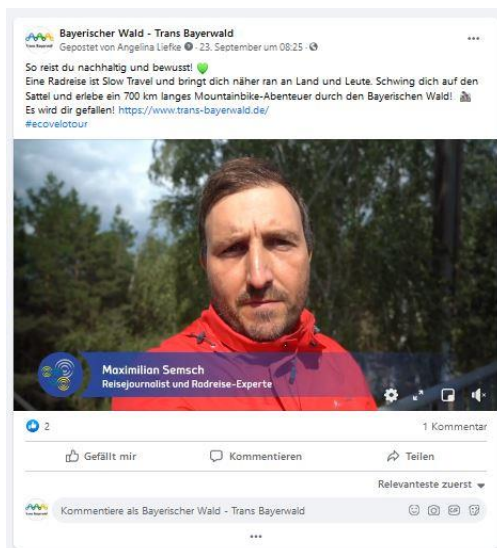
Bayerischer Wald - Trans Bayerwald
Trans Bayerwald
Gepostet von Angelina Liefke · 23. September um 08:25 ·

So reist du nachhaltig und bewusst! 💚
Eine Radreise ist Slow Travel und bringt dich näher ran an Land und Leute. Schwing dich auf den Sattel und erlebe ein 700 km langes Mountainbike-Abenteuer durch den Bayerischen Wald! 🚵 Es wird dir gefallen! https://www.trans-bayerwald.de/
#ecovelotour

Maximilian Semsch
Reisejournalist und Radreise-Experte

2
1 Kommentar

Gefällt mir
Kommentieren
Teilen

Relevanteste zuerst

Kommentiere als Bayerischer Wald - Trans Bayerwald